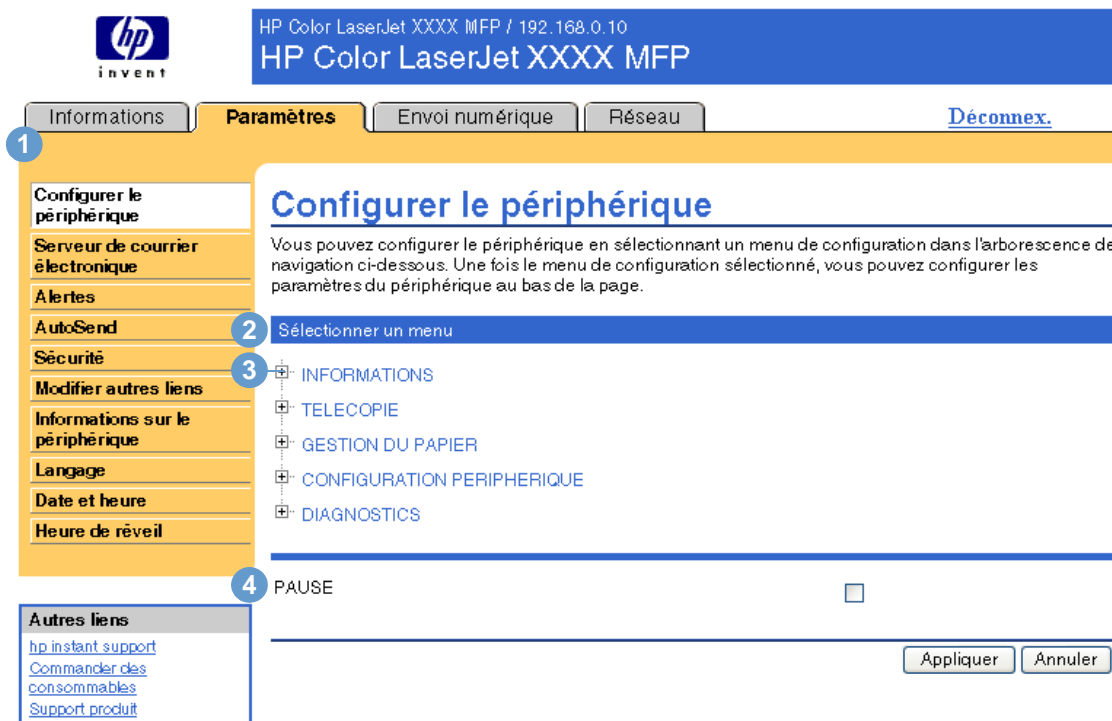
hp
invent

HP Color LaserJet XXXX MFP / 192.168.0.10
HP Color LaserJet XXXX MFP

Informations | Paramètres | Envoi numérique | Réseau

Déconnex.

1

Configurer le périphérique
Serveur de courrier électronique
Alertes
AutoSend
Sécurité
Modifier autres liens
Informations sur le périphérique
Langage
Date et heure
Heure de rêveil

Autres liens
hp instant support
Commander des consommables
Support produit

Configurer le périphérique

Vous pouvez configurer le périphérique en sélectionnant un menu de configuration dans l'arborescence de navigation ci-dessous. Une fois le menu de configuration sélectionné, vous pouvez configurer les paramètres du périphérique au bas de la page.

2 Sélectionner un menu

3 INFORMATIONS
TELECOPIE
GESTION DU PAPIER
CONFIGURATION PERIPHERIQUE
DIAGNOSTICS

4 PAUSE

Appliquer
Annuler